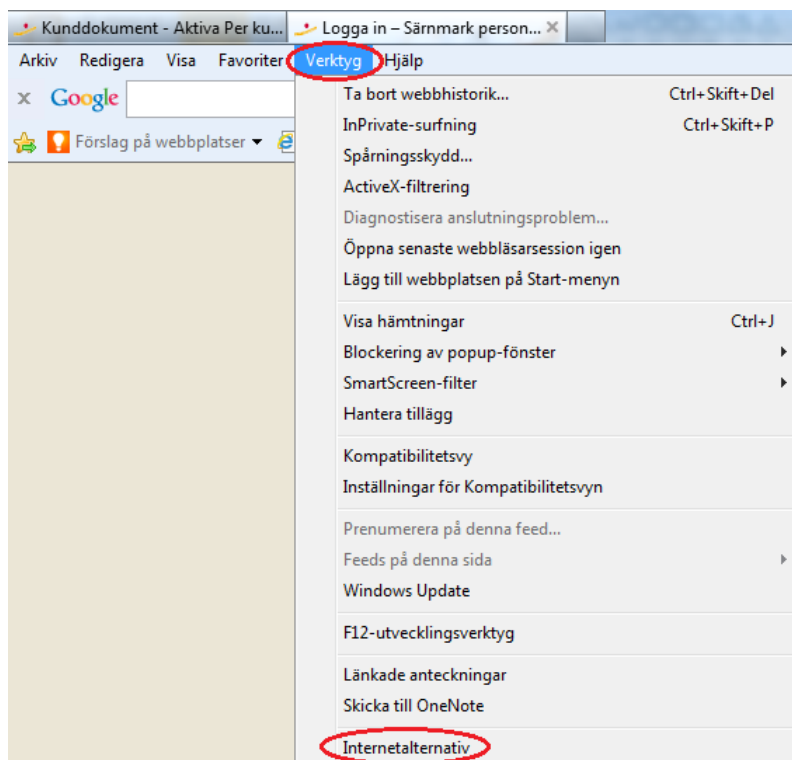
Kunddokument - Aktiva Per ku... Logga in – Särnmark person... ×

Arkiv Redigera Visa Favoriter Verktyg Hjälp

× Google

Förslag på webbplatser ▾

Ta bort webbhistorik... Ctrl+Skift+Del
InPrivate-surfning Ctrl+Skift+P
Spårningsskydd...
ActiveX-filtrering
Diagnostisera anslutningsproblem...
Öppna senaste webbläsarsession igen
Lägg till webbplatsen på Start-menyn

Visa hämtningar Ctrl+J
Blockering av popup-fönster
SmartScreen-filter
Hantera tillägg

Kompatibilitetsvy
Inställningar för Kompatibilitetsvyn

Prenumerera på denna feed...
Feeds på denna sida
Windows Update

F12-utvecklingsverktyg

Länkade anteckningar
Skicka till OneNote

Internetalternativ